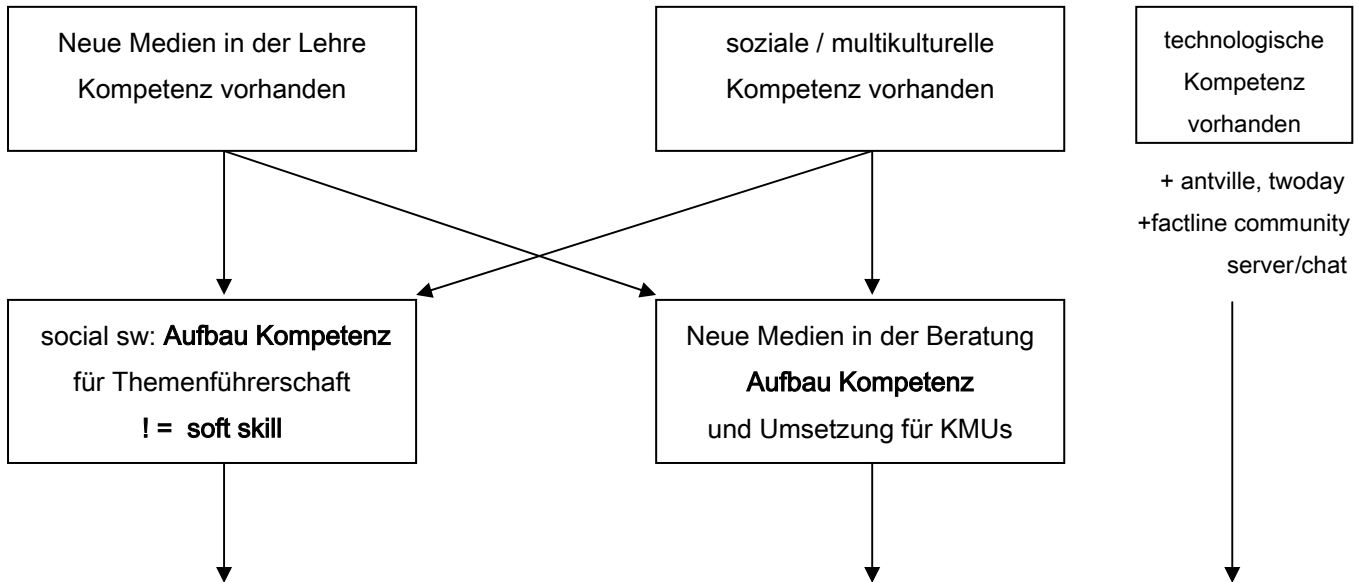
Neue Medien in der Lehre
Kompetenz vorhanden

soziale / multikulturelle
Kompetenz vorhanden

technologische
Kompetenz
vorhanden

+ antville, twoday
+factline community
server/chat

social sw: **Aufbau Kompetenz**
für Themenführerschaft
**! = soft skill**

Neue Medien in der Beratung
**Aufbau Kompetenz**
und Umsetzung für KMUs